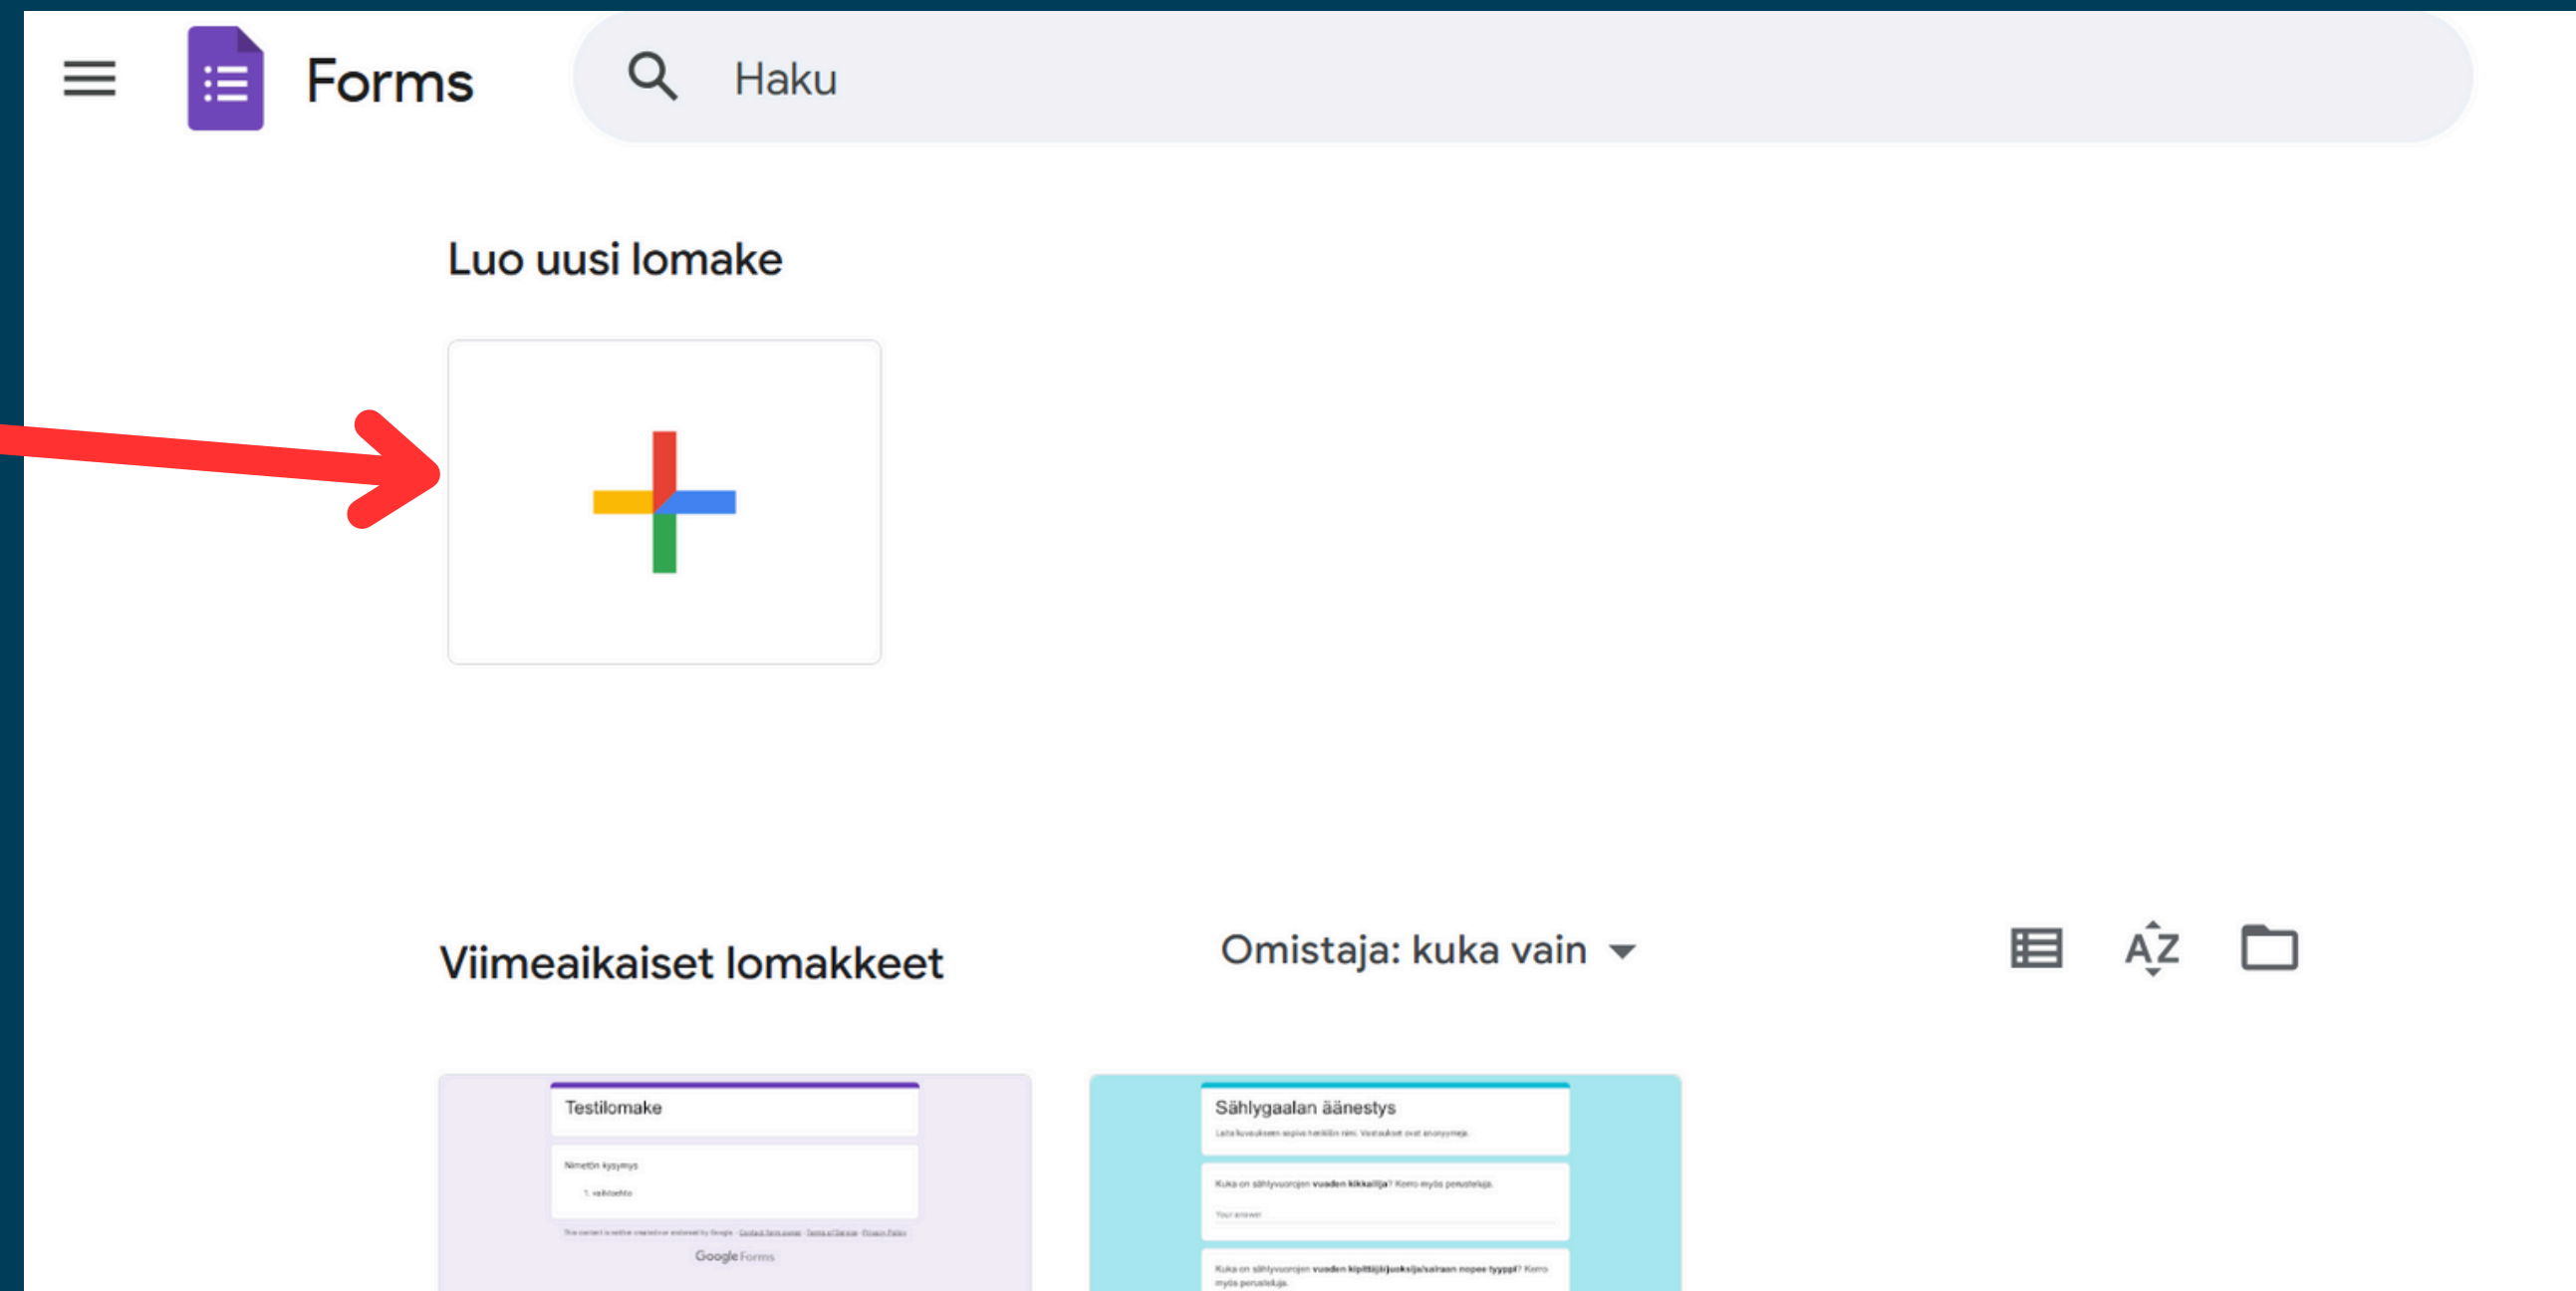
Forms

Haku

Luo uusi lomake

Viimeaikaiset lomakkeet

Omistaja: kuka vain

AZ

Testilomake

Nimetön kysymys

1. vaihtoehto

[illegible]

Google Forms

Sählygaalan äänestys

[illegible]

Kuka on sählyvuorojen **vuoden kikkailija**? Kerro myös perustelut.

Your answer

Kuka on sählyvuorojen **vuoden kipittäjä/juoksija/salaman nopea tyyppi**? Kerro myös perusteluja.